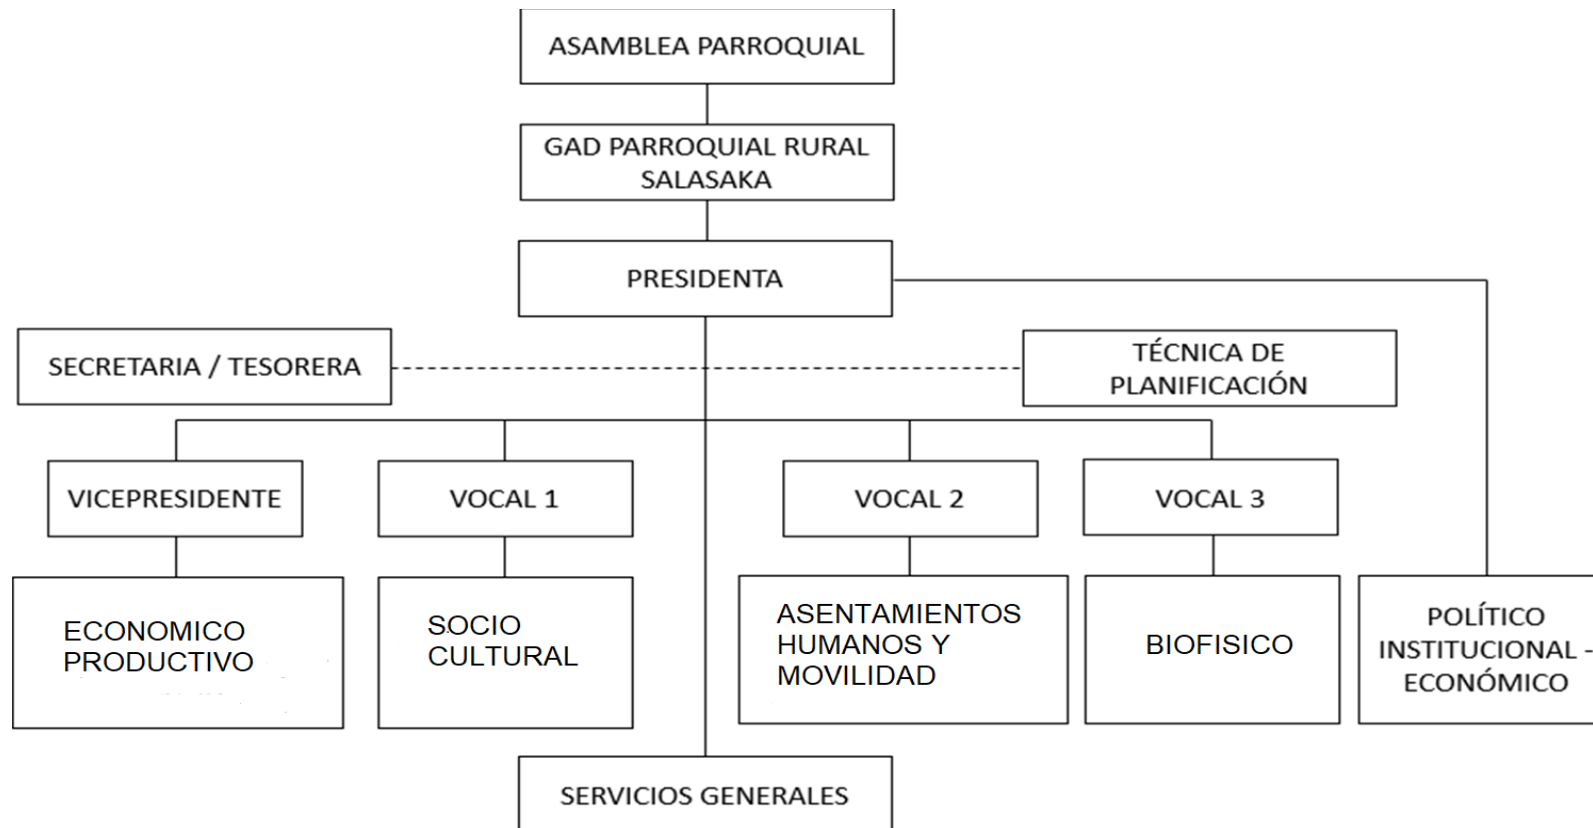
ASAMBLEA PARROQUIAL

GAD PARROQUIAL RURAL SALASAKA

PRESIDENTA

SECRETARIA / TESORERA

TÉCNICA DE PLANIFICACIÓN

VICEPRESIDENTE

VOCAL 1

VOCAL 2

VOCAL 3

ECONOMICO PRODUCTIVO

SOCIO CULTURAL

ASENTAMIENTOS HUMANOS Y MOVILIDAD

BIOFISICO

POLÍTICO INSTITUCIONAL - ECONÓMICO

SERVICIOS GENERALES